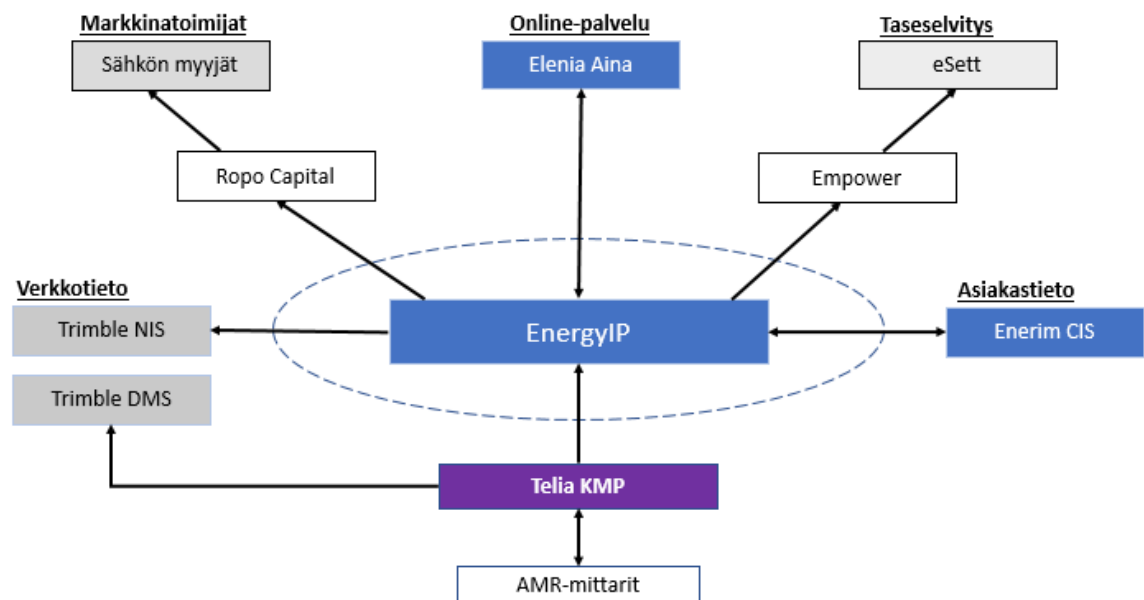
Markkinatoimijat

Sähkön myyjät

Online-palvelu

Elenia Aina

Taseselvitys

eSett

Ropo Capital

Empower

Verkkotieto

Trimble NIS

EnergyIP

Asiakastieto

Enerim CIS

Trimble DMS

Telia KMP

AMR-mittarit